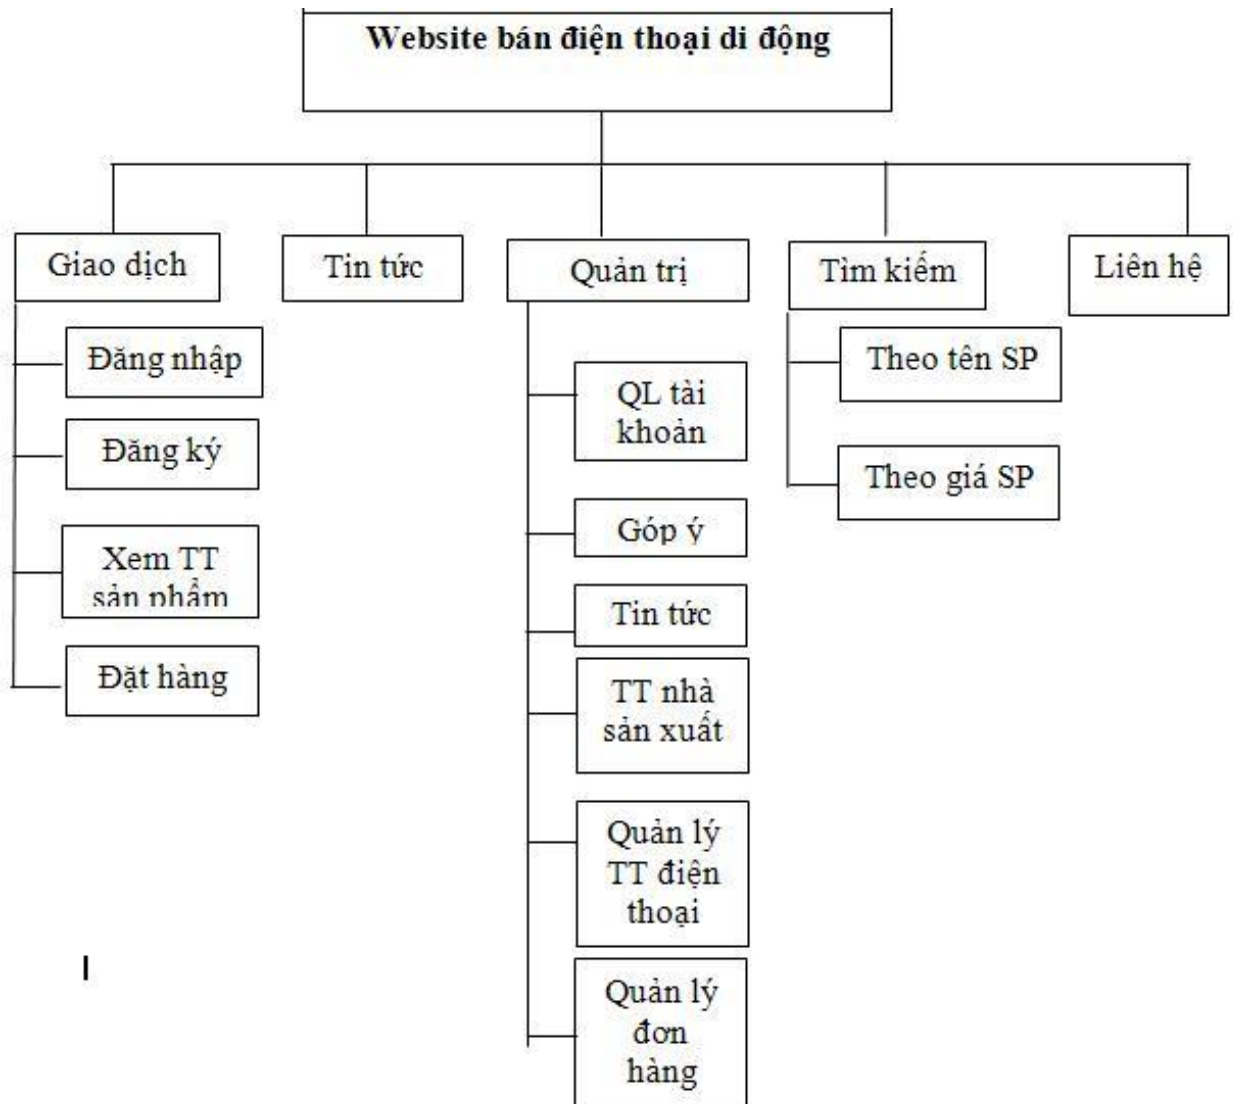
Website bán điện thoại di động

Giao dịch

Đăng nhập

Đăng ký

Xem TT sản phẩm

Đặt hàng

Tin tức

Quản trị

QL tài khoản

Góp ý

Tin tức

TT nhà sản xuất

Quản lý TT điện thoại

Quản lý đơn hàng

Tìm kiếm

Theo tên SP

Theo giá SP

Liên hệ

I